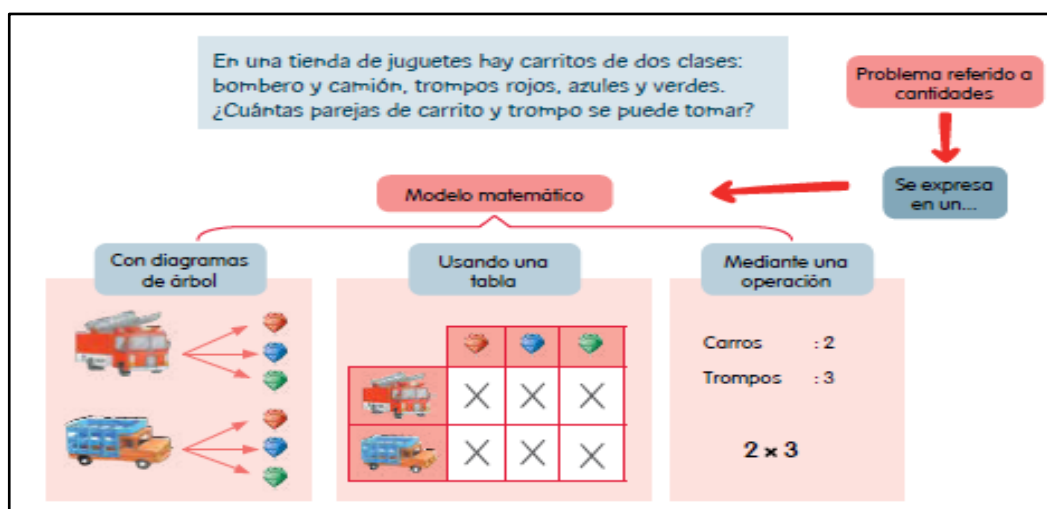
En una tienda de juguetes hay carritos de dos clases: bombero y camión, trompos rojos, azules y verdes. ¿Cuántas parejas de carrito y trompo se puede tomar?

Problema referido a cantidades

Se expresa en un...

Modelo matemático

Con diagramas de árbol

Usando una tabla

Mediante una operación

|  |  |  |  |
|---|---|---|---|
|  | X | X | X |
|  | X | X | X |

Carros : 2

Trompos : 3

$2 \times 3$